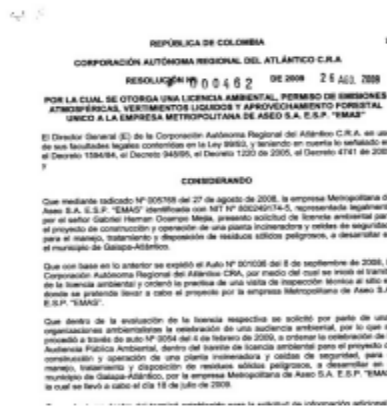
REPÚBLICA DE COLOMBIA

CORPORACIÓN AUTÓNOMA REGIONAL DEL ATLÁNTICO C.R.A

RESOLUCIÓN Nº 000462 DE 2009 26 AGO. 2009

POR LA CUAL SE OTORGA UNA LICENCIA AMBIENTAL, PERMISO DE EMISIONES ATMOSFÉRICAS, VERTIMIENTOS LIQUIDOS Y APROVECHAMIENTO FORESTAL UNICO A LA EMPRESA METROPOLITANA DE ASEO S.A. E.S.P. "EMAS"

El Director General (E) de la Corporación Autónoma Regional del Atlántico C.R.A. en uso de sus facultades legales conferidas en la Ley 99/93, y teniendo en cuenta lo señalado en el Decreto 1594/84, el Decreto 948/95, el Decreto 1220 de 2005, el Decreto 4741 de 2005 y

CONSIDERANDO

Que mediante radicado Nº 005768 del 27 de agosto de 2008, la empresa Metropolitana de Aseo S.A. E.S.P. "EMAS" identificada con NIT Nº 800240174-5, representada legalmente por el señor Gabriel Hernan Ocampo Mejía, presentó solicitud de licencia ambiental para el proyecto de construcción y operación de una planta incineradora y celdas de seguridad para el manejo, tratamiento y disposición de residuos sólidos peligrosos, a desarrollar en el municipio de Galapa-Atlántico.

Que con base en lo anterior se expidió el Auto Nº 001036 del 8 de septiembre de 2008, la Corporación Autónoma Regional del Atlántico CRA, por medio del cual se inició el trámite de la licencia ambiental y ordenó la práctica de una visita de inspección técnica al sitio en donde se pretende llevar a cabo el proyecto por la empresa Metropolitana de Aseo S.A. E.S.P. "EMAS".

Que dentro de la evaluación de la licencia respectiva se solicitó por parte de unas organizaciones ambientalistas la celebración de una audiencia ambiental, por lo que se procedió a través de auto Nº 0054 del 4 de febrero de 2009, a ordenar la celebración de la Audiencia Pública Ambiental, dentro del trámite de licencia ambiental para el proyecto de construcción y operación de una planta incineradora y celdas de seguridad, para el manejo, tratamiento y disposición de residuos sólidos peligrosos, a desarrollar en el municipio de Galapa-Atlántico, por la empresa Metropolitana de Aseo S.A. E.S.P. "EMAS", la cual se llevó a cabo el día 18 de julio de 2009.

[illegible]